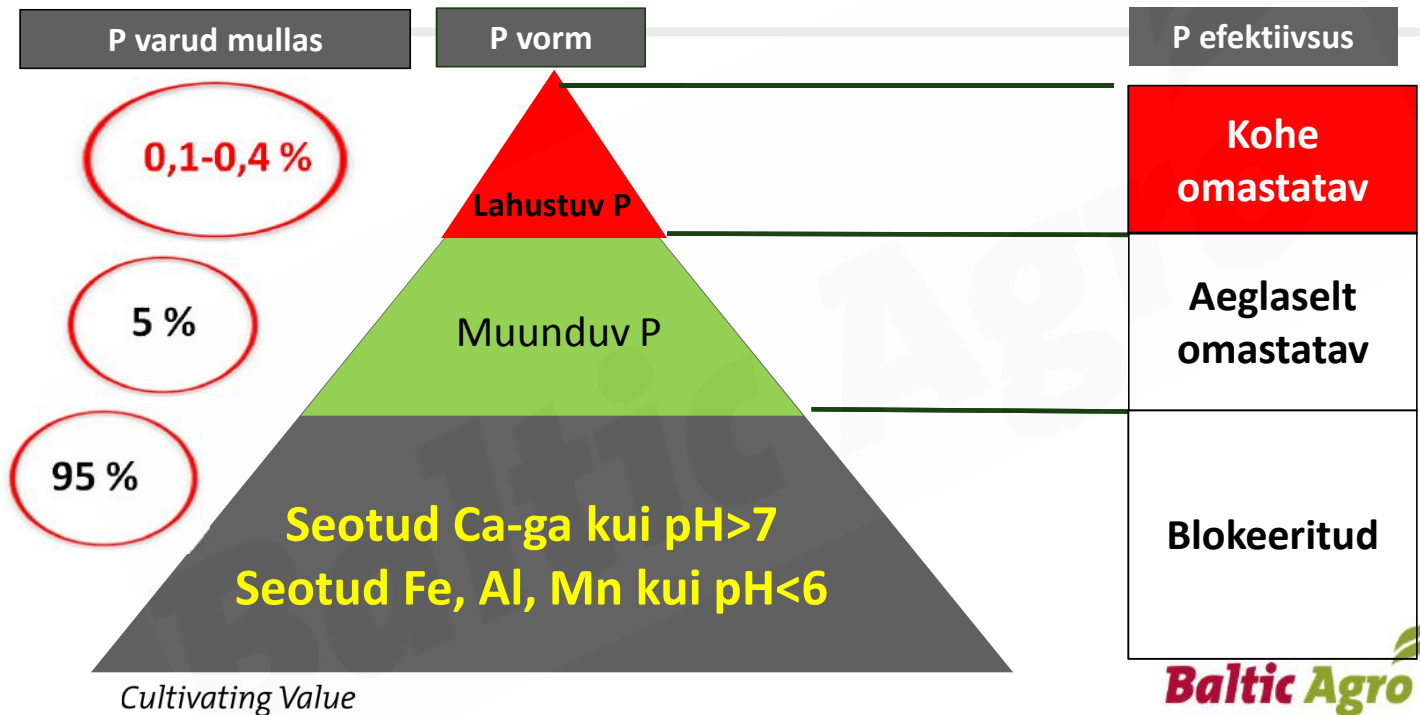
P varud mullas

P vorm

P efektiivsus

0,1-0,4 %

Lahustuv P

Kohe omastatav

5 %

Muunduv P

Aeglaselt omastatav

95 %

Seotud Ca-ga kui pH>7
Seotud Fe, Al, Mn kui pH<6

Blokeeritud

Cultivating Value

Baltic Agro